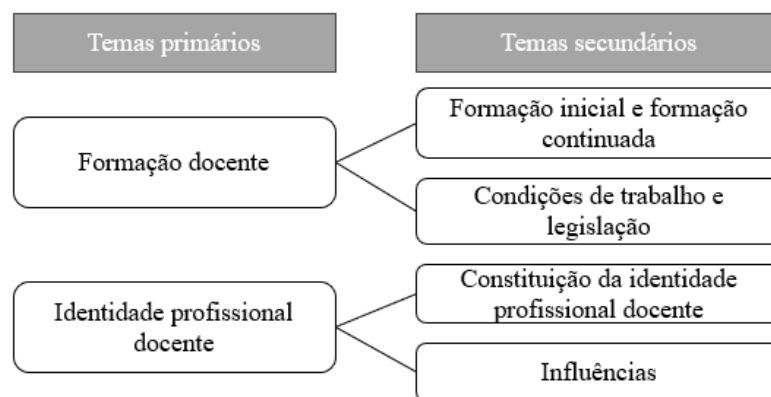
Temas primários

Temas secundários

Formação docente

Formação inicial e formação continuada

Condições de trabalho e legislação

Identidade profissional docente

Constituição da identidade profissional docente

Influências